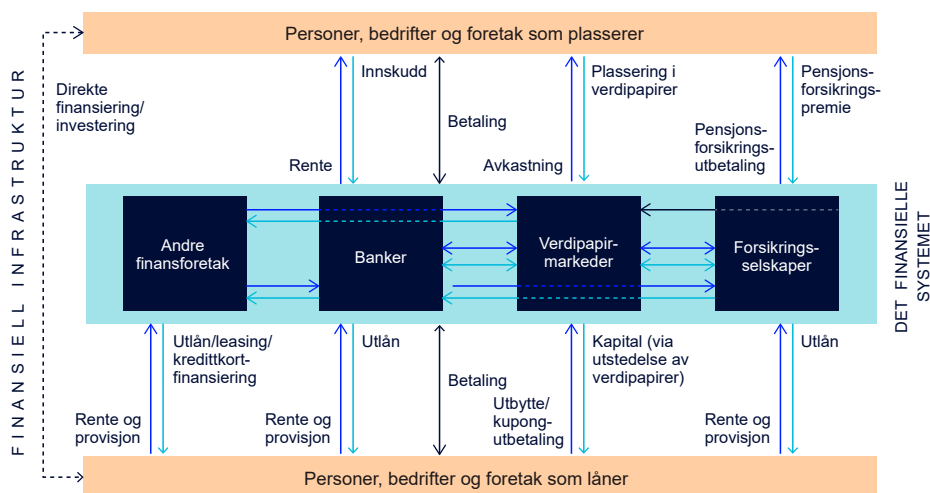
Personer, bedrifter og foretak som plasserer

FINANSIELL INFRASTRUKTUR

Direkte finansiering/ investering

Innskudd

Rente

Betaling

Plassering i verdipapirer

Avkastning

Pensjonsforsikringspremie

Pensjonsforsikringsutbetaling

Andre finansforetak

Banker

Verdipapirmarkeder

Forsikringsselskaper

DET FINANSIELLE SYSTEMET

Utlån/leasing/ kredittkortfinansiering

Rente og provisjon

Utlån

Rente og provisjon

Betaling

Kapital (via utstedelse av verdipapirer)

Utbytte/ kupongutbetaling

Utlån

Rente og provisjon

Personer, bedrifter og foretak som låner